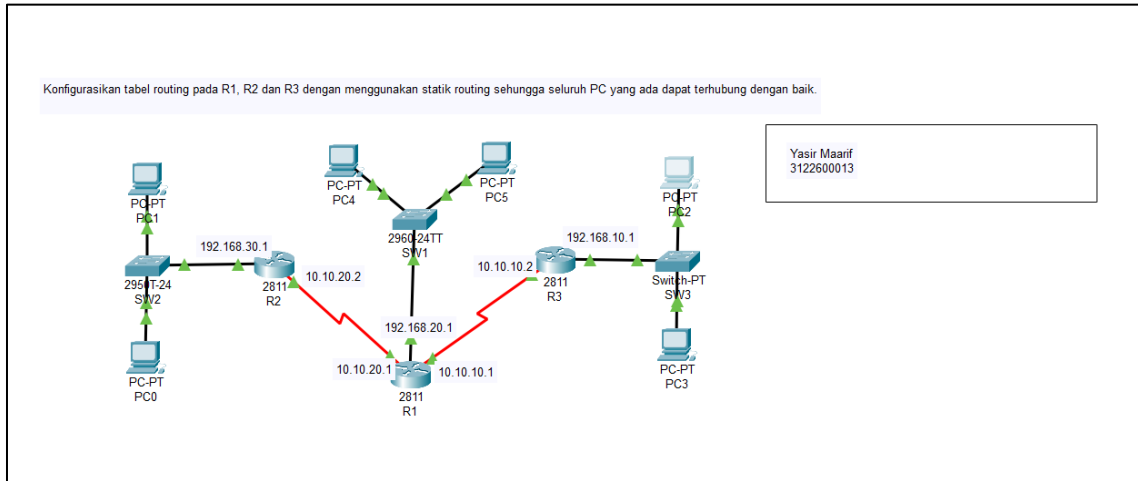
Konfigurasikan tabel routing pada R1, R2 dan R3 dengan menggunakan statik routing sehungga seluruh PC yang ada dapat terhubung dengan baik.

Yasir Maarif
3122600013

PC-PT
PC1

PC-PT
PC4

PC-PT
PC5

PC-PT
PC2

2960-24TT
SW1

192.168.30.1

192.168.10.1

2950T-24
SW2

2811
R2

10.10.20.2

10.10.10.2

2811
R3

Switch-PT
SW3

192.168.20.1

PC-PT
PC0

10.10.20.1

10.10.10.1

2811
R1

PC-PT
PC3